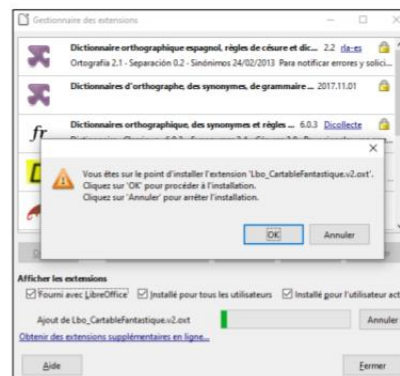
Gestionnaire des extensions

Dictionnaire orthographique espagnol, règles de césure et dic... 2.2 rla-es
Ortografía 2.1 - Separación 0.2 - Sinónimos 24/02/2013 Para notificar errores y solici...

Dictionnaires d'orthographe, des synonymes, de grammaire ... 2017.11.01

Dictionnaires orthographique, des synonymes et règles ... 6.0.3 Dicollecte

Vous êtes sur le point d'installer l'extension 'Lbo_CartableFantastique.v2.oxt'.
Cliquez sur 'OK' pour procéder à l'installation.
Cliquez sur 'Annuler' pour arrêter l'installation.

OK Annuler

Afficher les extensions
Fourni avec LibreOffice Installé pour tous les utilisateurs Installé pour l'utilisateur act

Ajout de Lbo_CartableFantastique.v2.oxt Annuler

Obtenir des extensions supplémentaires en ligne...

Aide Fermer